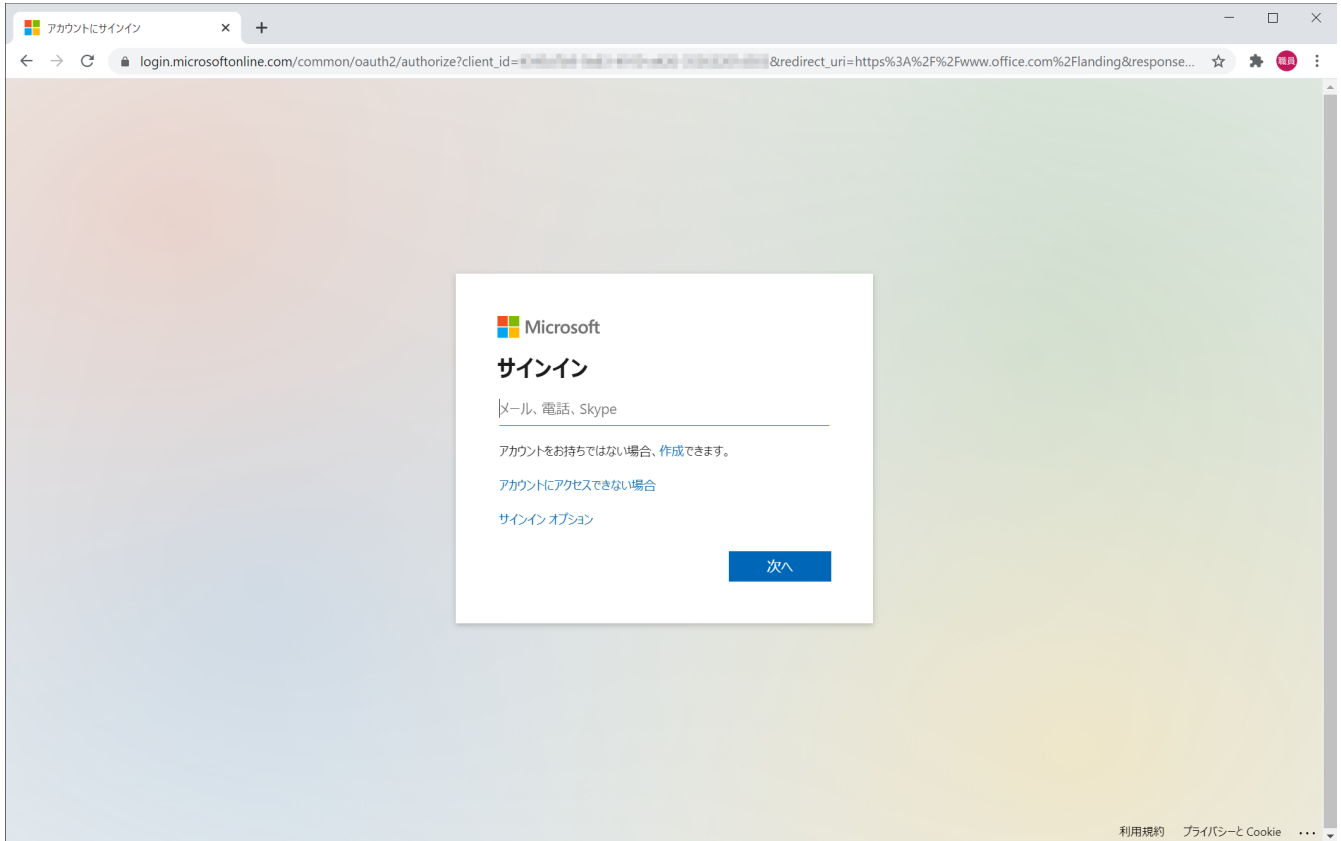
アカウントにサインイン

login.microsoftonline.com/common/oauth2/authorize?client_id=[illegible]&redirect_uri=https%3A%2F%2Fwww.office.com%2Flanding&response...

職員

Microsoft

サインイン

メール、電話、Skype

アカウントをお持ちではない場合、作成できます。

アカウントにアクセスできない場合

サインイン オプション

次へ

利用規約 プライバシーと Cookie ...